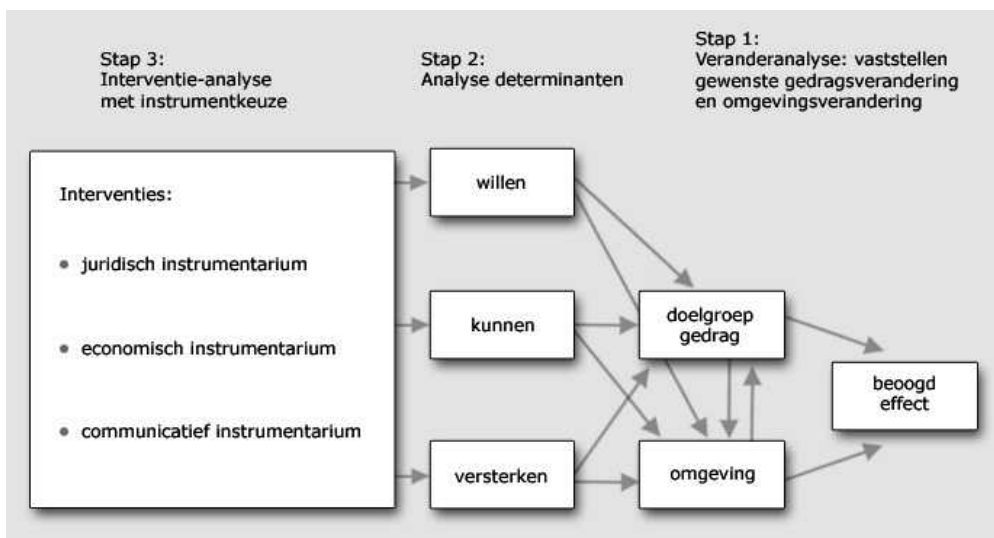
Stap 3:
Interventie-analyse met instrumentkeuze

Stap 2:
Analyse determinanten

Stap 1:
Veranderanalyse: vaststellen gewenste gedragsverandering en omgevingsverandering

Interventies:

• juridisch instrumentarium

• economisch instrumentarium

• communicatief instrumentarium

willen

kunnen

versterken

doelgroep gedrag

omgeving

beoogd effect